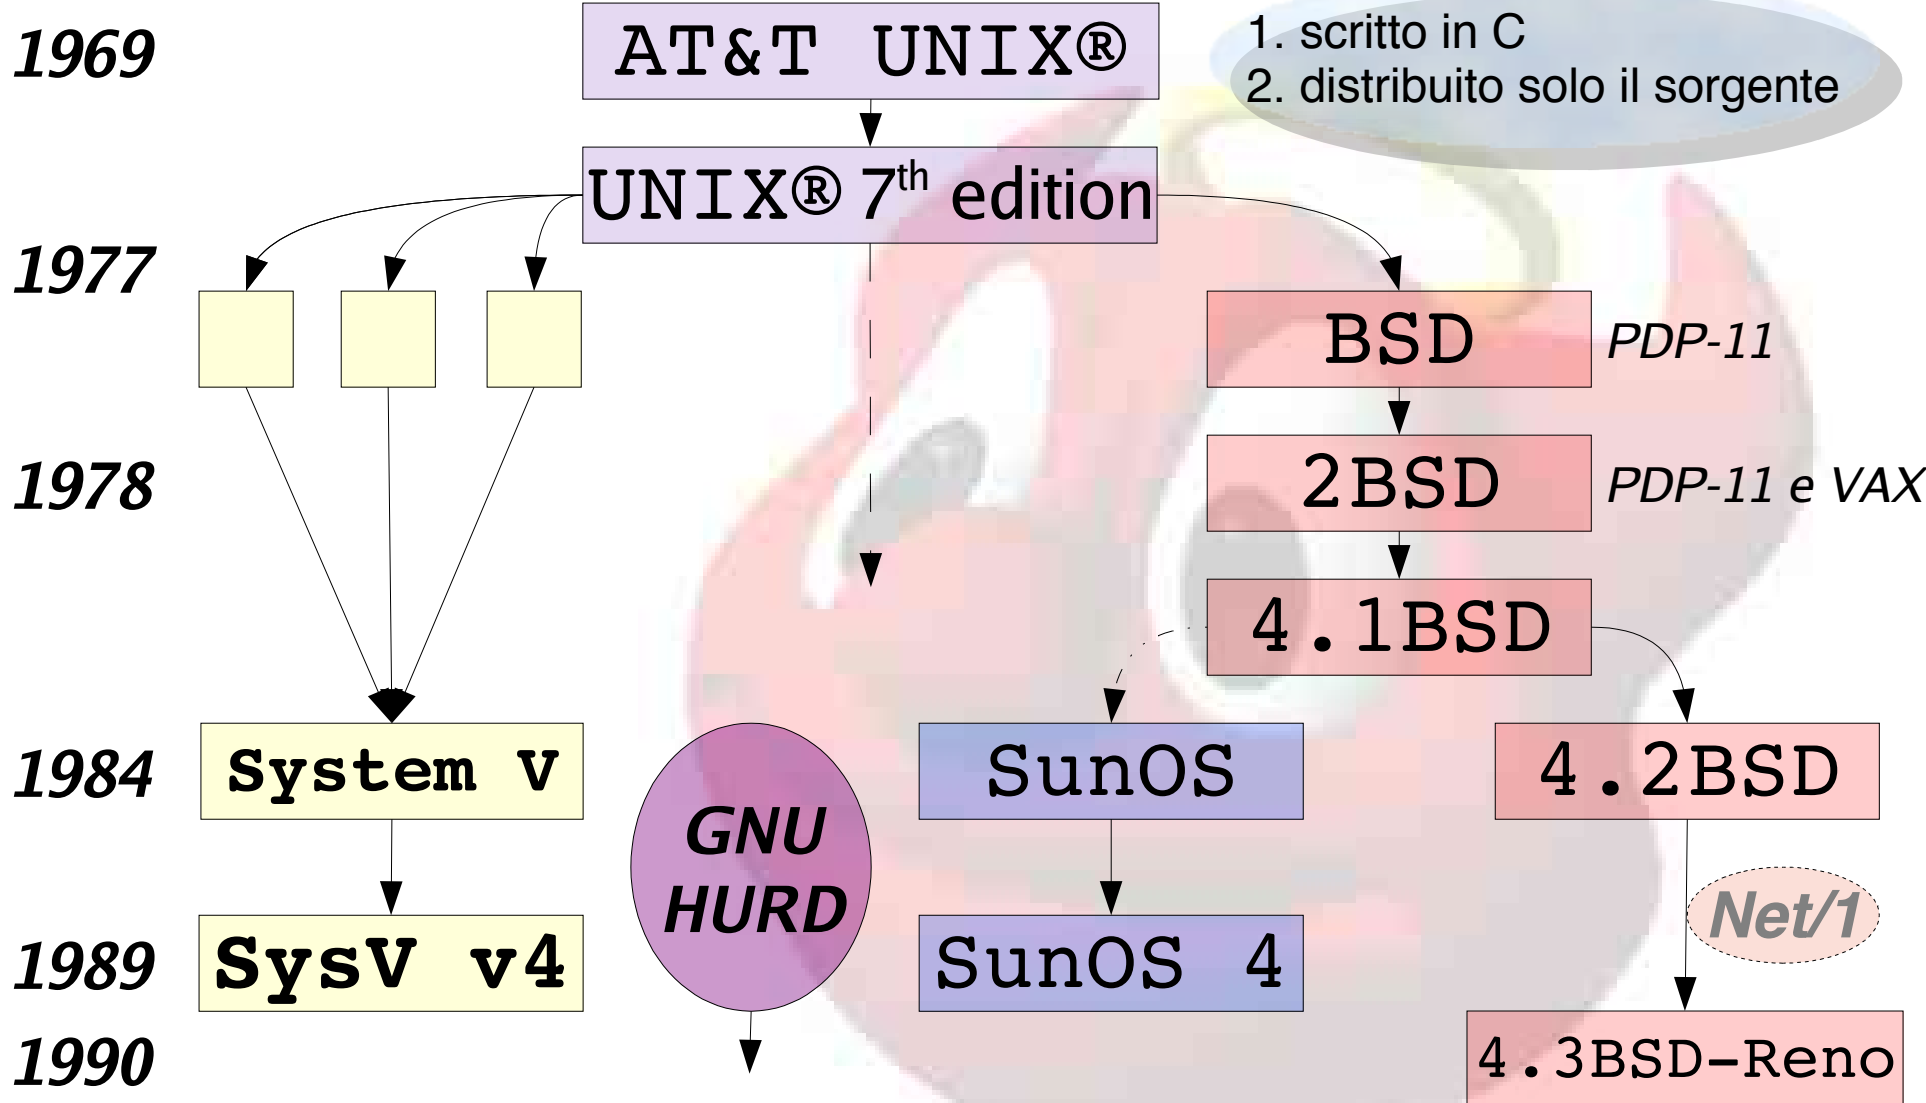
1969

AT&T UNIX®

1. scritto in C
2. distribuito solo il sorgente

UNIX® 7$^{th}$ edition

1977

BSD

PDP-11

1978

2BSD

PDP-11 e VAX

4.1BSD

1984

System V

GNU HURD

SunOS

4.2BSD

Net/1

1989

SysV v4

SunOS 4

1990

4.3BSD-Reno